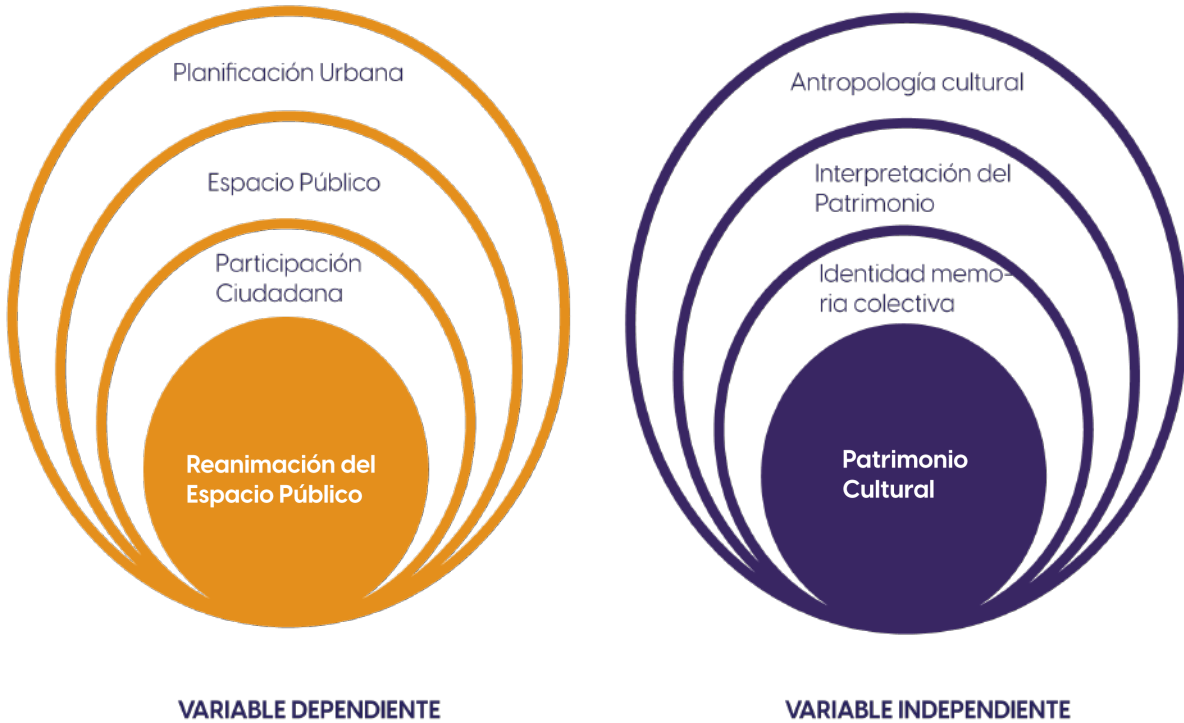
Planificación Urbana

Espacio Público

Participación Ciudadana

Reanimación del Espacio Público

VARIABLE DEPENDIENTE

Antropología cultural

Interpretación del Patrimonio

Identidad memoria colectiva

Patrimonio Cultural

VARIABLE INDEPENDIENTE